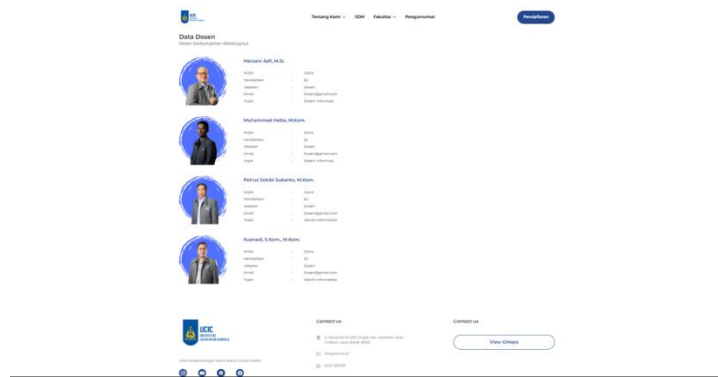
UCIC

Tentang Kami SDM Fakultas Pengumuman

Pendaftaran

Data Dosen

Dosen berkompeten dibidangnya

Mersani Aafi, M.Si.

| | | |
|---|---|---|
| NIDN | : | 12345 |
| Pendidikan | : | S2 |
| Jabatan | : | Dosen |
| Email | : | Dosen@gmail.com |
| Prodi | : | Sistem Informasi |

Muhammad Hatta, M.Kom.

| | | |
|---|---|---|
| NIDN | : | 12345 |
| Pendidikan | : | S2 |
| Jabatan | : | Dosen |
| Email | : | Dosen@gmail.com |
| Prodi | : | Sistem Informasi |

Petrus Sokibi Sukanto, M.Kom.

| | | |
|---|---|---|
| NIDN | : | 12345 |
| Pendidikan | : | S2 |
| Jabatan | : | Dosen |
| Email | : | Dosen@gmail.com |
| Prodi | : | Teknik Informatika |

Kusnadi, S.Kom., M.Kom.

| | | |
|---|---|---|
| NIDN | : | 12345 |
| Pendidikan | : | S2 |
| Jabatan | : | Dosen |
| Email | : | Dosen@gmail.com |
| Prodi | : | Teknik Informatika |

UCIC UNIVERSITAS CATUR INSAN CENDEKIA

Ikuti perkembangan kami dalam sosial media

Contact us

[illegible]

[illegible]

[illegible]

Contact us

View GMaps